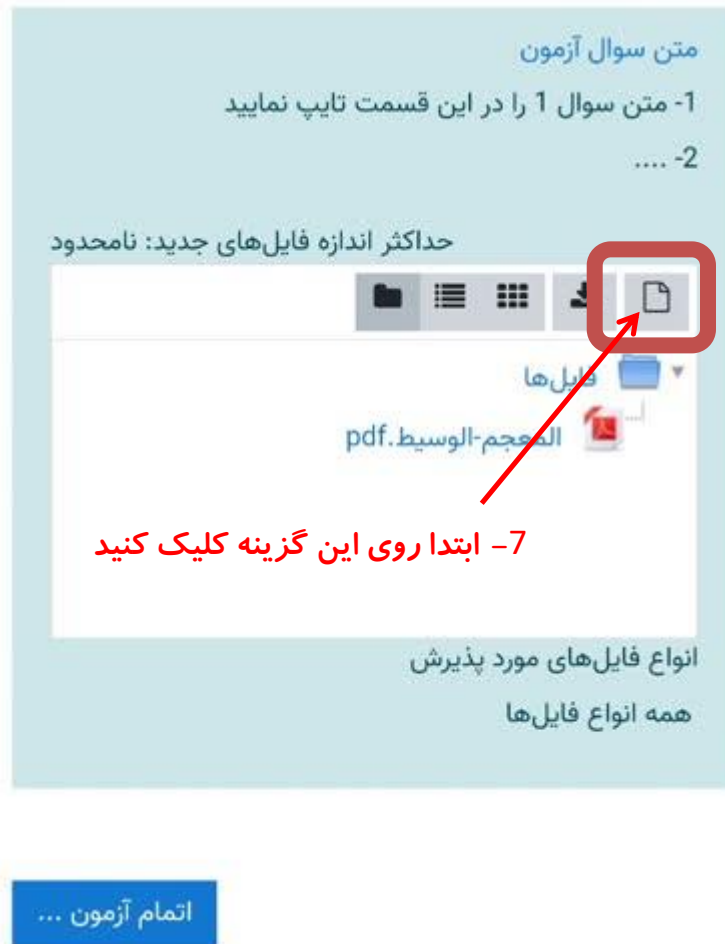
متن سوال آزمون

1- متن سوال 1 را در این قسمت تایپ نمایید

2- ....

حداکثر اندازه فایل‌های جدید: نامحدود

فایل‌ها

المعجم-الوسيط.pdf

7- ابتدا روی این گزینه کلیک کنید

انواع فایل‌های مورد پذیرش

همه انواع فایل‌ها

اتمام آزمون ...